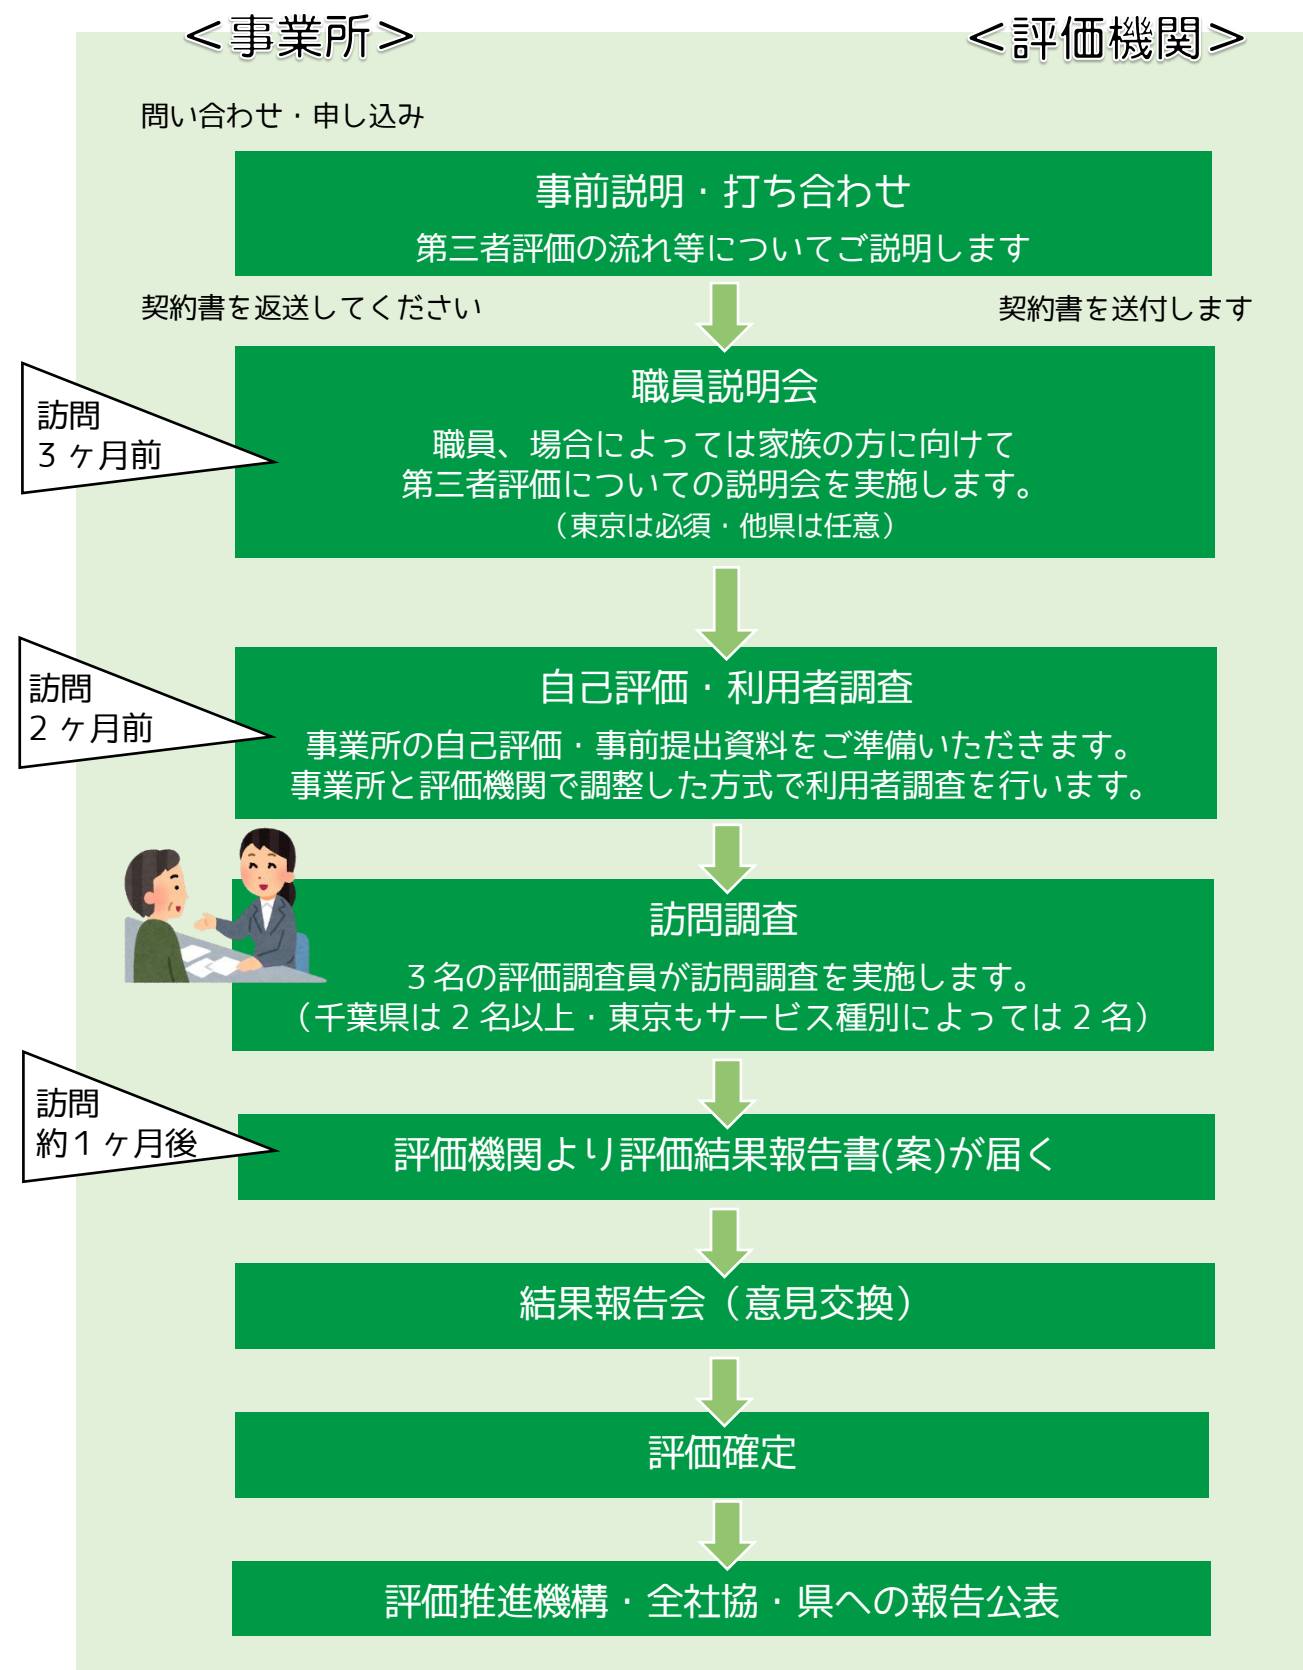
＜事業所＞

＜評価機関＞

問い合わせ・申し込み

事前説明・打ち合わせ

第三者評価の流れ等についてご説明します

契約書を返送してください

契約書を送付します

訪問
３ヶ月前

職員説明会

職員、場合によっては家族の方に向けて
第三者評価についての説明会を実施します。
（東京は必須・他県は任意）

訪問
２ヶ月前

自己評価・利用者調査

事業所の自己評価・事前提出資料をご準備いただきます。
事業所と評価機関で調整した方式で利用者調査を行います。

訪問調査

３名の評価調査員が訪問調査を実施します。
（千葉県は２名以上・東京もサービス種別によっては２名）

訪問
約１ヶ月後

評価機関より評価結果報告書(案)が届く

結果報告会（意見交換）

評価確定

評価推進機構・全社協・県への報告公表